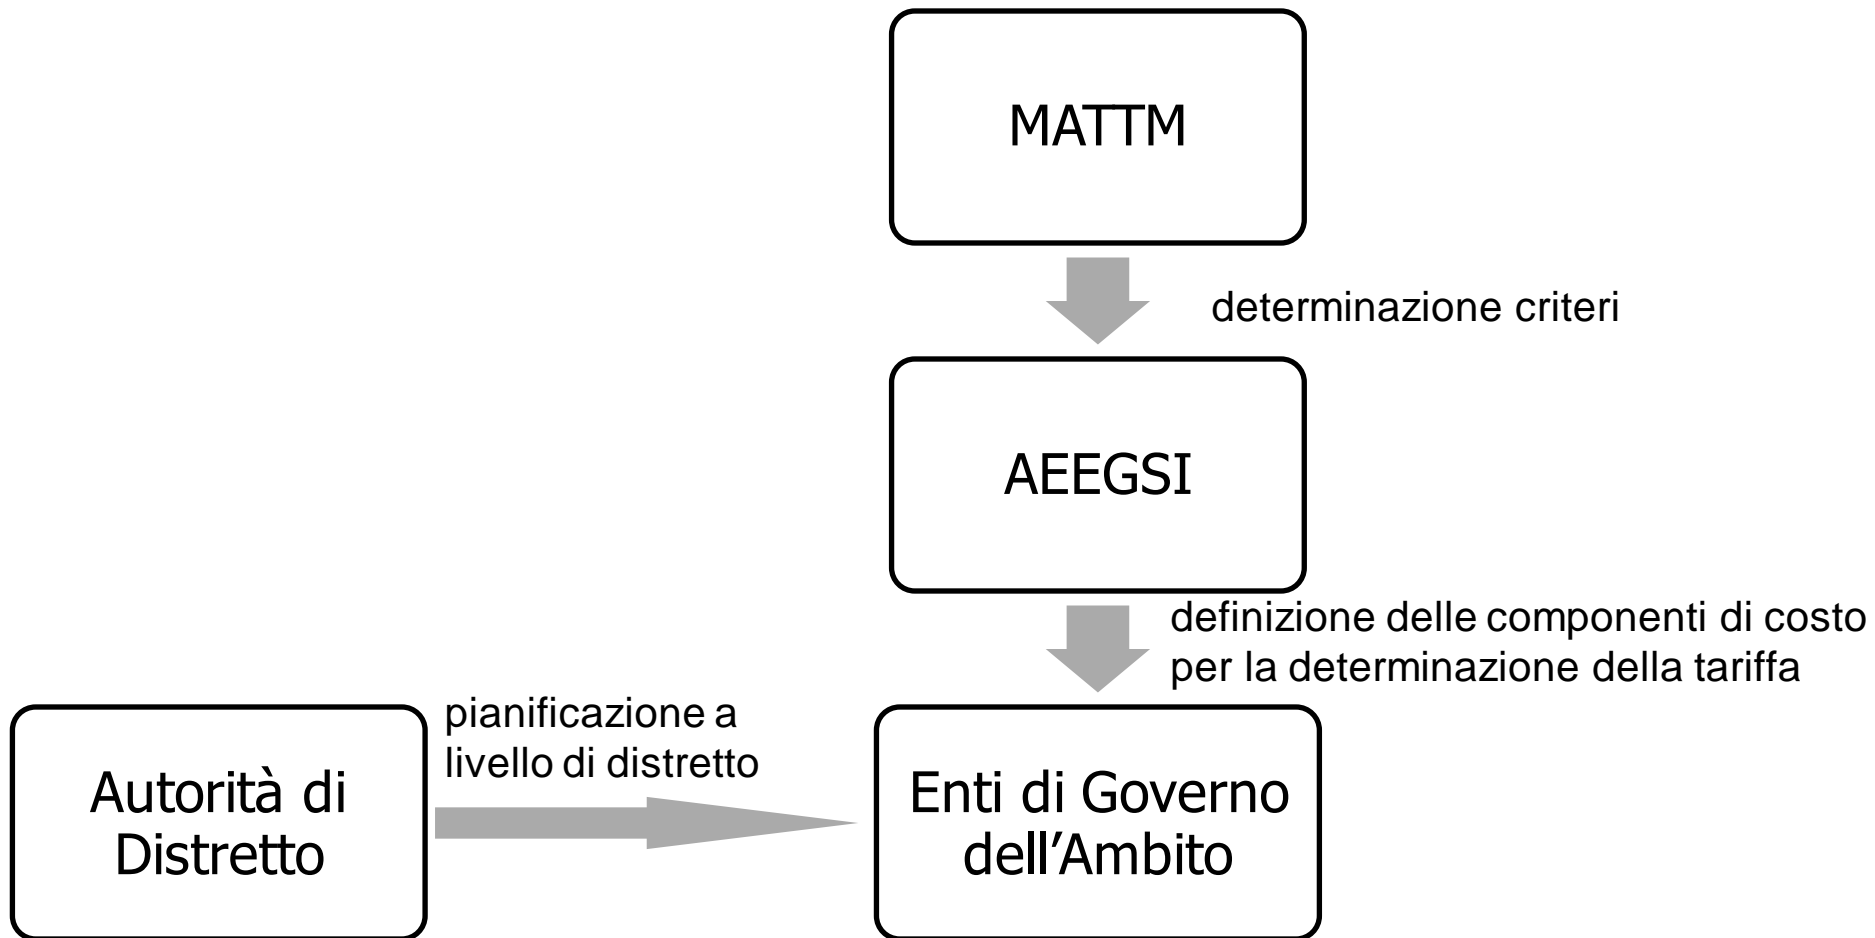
MATTM

determinazione criteri

AEEGSI

definizione delle componenti di costo per la determinazione della tariffa

Autorità di Distretto

pianificazione a livello di distretto

Enti di Governo dell’Ambito